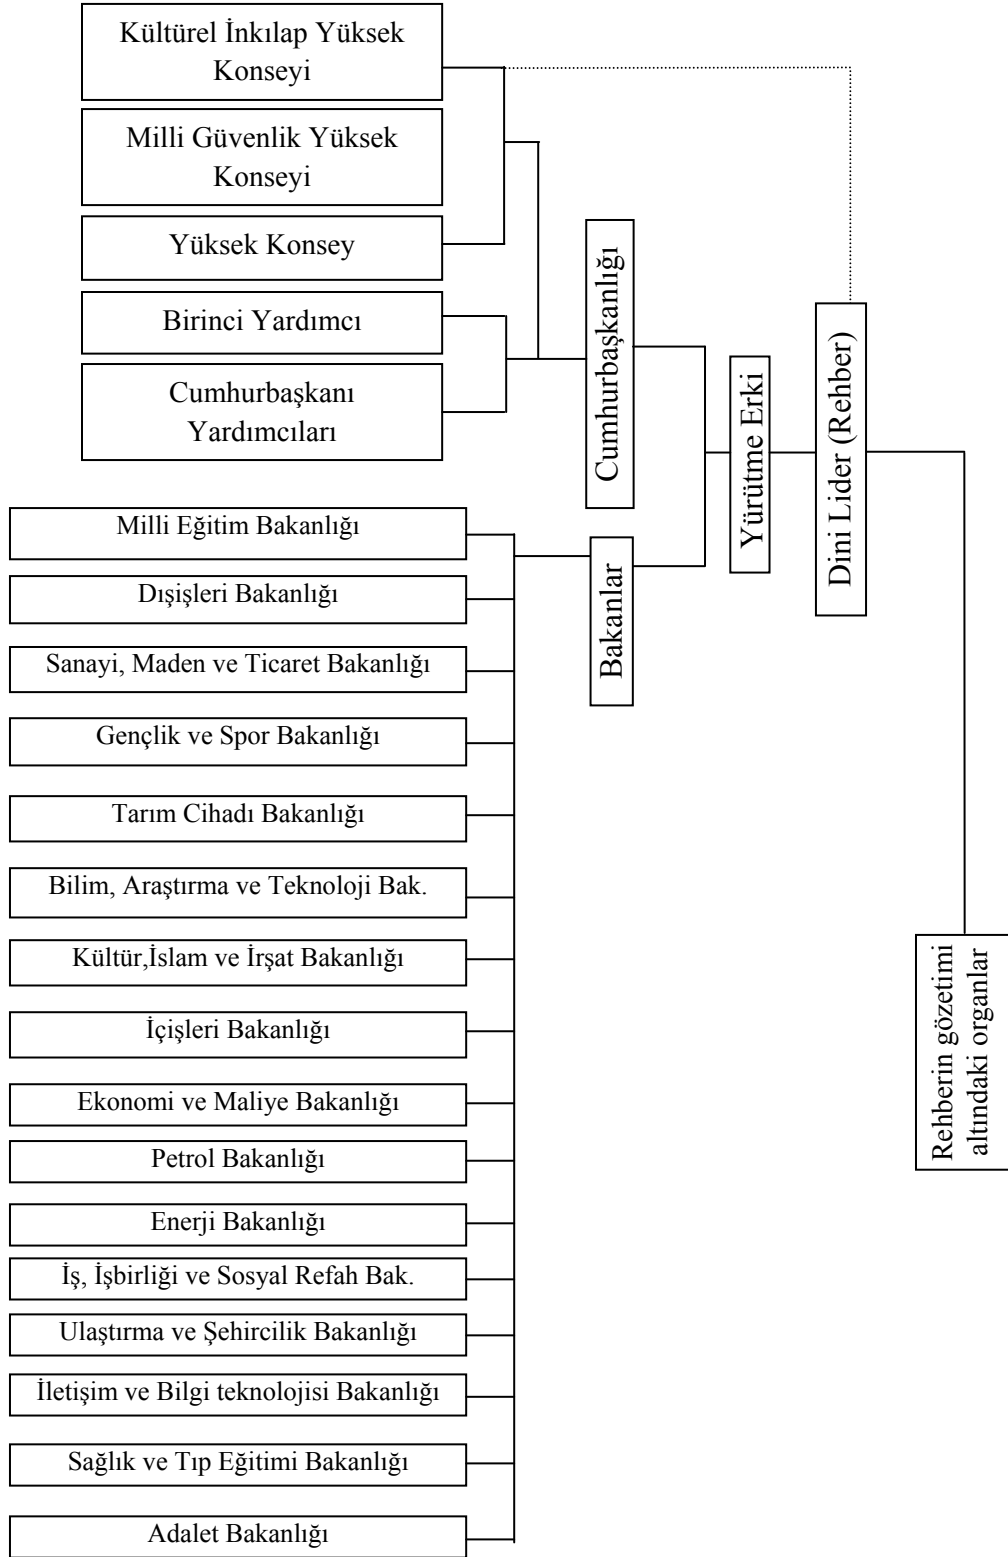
Kültürel İnkılap Yüksek Konseyi

Milli Güvenlik Yüksek Konseyi

Yüksek Konsey

Birinci Yardımcı

Cumhurbaşkanı Yardımcıları

Cumhurbaşkanlığı

Yürütme Erki

Dini Lider (Rehber)

Bakanlar

Milli Eğitim Bakanlığı

Dışişleri Bakanlığı

Sanayi, Maden ve Ticaret Bakanlığı

Gençlik ve Spor Bakanlığı

Tarım Cihadı Bakanlığı

Bilim, Araştırma ve Teknoloji Bak.

Kültür,İslam ve İrşat Bakanlığı

İçişleri Bakanlığı

Ekonomi ve Maliye Bakanlığı

Petrol Bakanlığı

Enerji Bakanlığı

İş, İşbirliği ve Sosyal Refah Bak.

Ulaştırma ve Şehircilik Bakanlığı

İletişim ve Bilgi teknolojisi Bakanlığı

Sağlık ve Tıp Eğitimi Bakanlığı

Adalet Bakanlığı

Rehberin gözetimi altındaki organlar